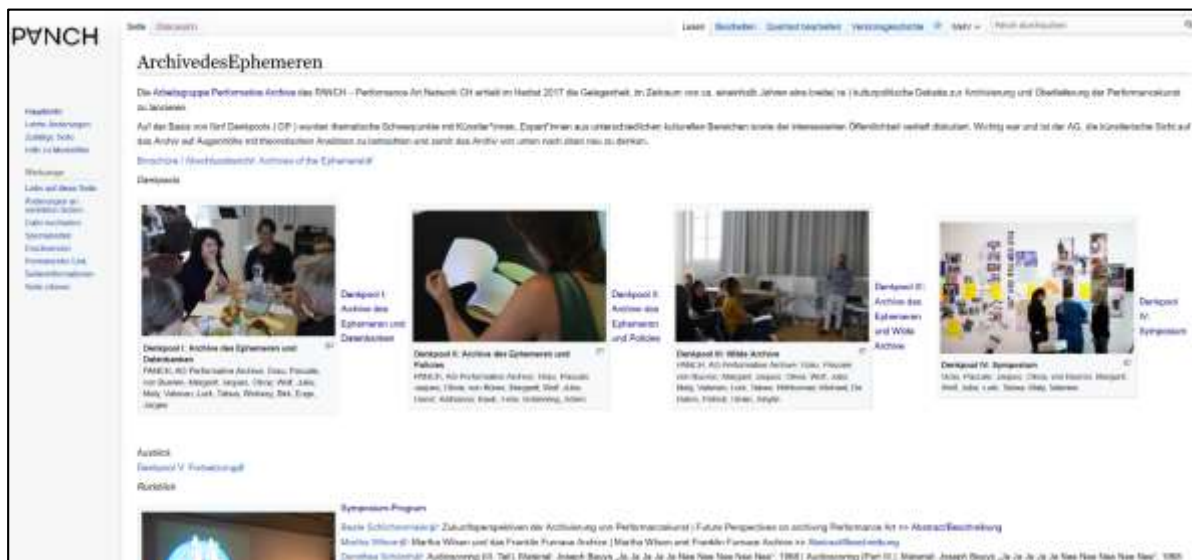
PANCH

Seite Diskussion

Lesen Bearbeiten Quelltext bearbeiten Versionsgeschichte Mehr Panch durchsuchen

ArchivedesEphemeren

Die Arbeitsgruppe Performative Archive des PANCH – Performance Art Network CH erhielt im Herbst 2017 die Gelegenheit, im Zeitraum von ca. einem Jahr eine breite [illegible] kulturpolitische Debatte zur Archivierung und Überlieferung der Performancekunst zu lancieren.

Auf der Basis von fünf Denkpools ( DP ) wurden thematische Schwerpunkte mit Künstler*innen, Expert*innen aus unterschiedlichen kulturellen Bereichen sowie der interessierten Öffentlichkeit vertieft diskutiert. Wichtig war und ist der AG, die künstlerische Sicht auf das Archiv auf Augenhöhe mit theoretischen Ansätzen zu betrachten und somit das Archiv von unten nach oben neu zu denken.

Broschüre / Abschlussbericht: Archives of the Ephemeral

Denkpools

Hauptseite
Letzte Änderungen
Zufällige Seite
Hilfe zu MediaWiki

Werkzeuge
Links auf diese Seite
Änderungen an verlinkten Seiten
Datei hochladen
Spezialseiten
Druckversion
Permanenter Link
Seiteninformationen
Seite zitieren

Denkpool I: Archive des Ephemeren und Datenbanken

Denkpool I: Archive des Ephemeren und Datenbanken
PANCH, AG Performative Archive: Grau, Pascale; von Buenau, Margarit; Jaquet, Olivia; Wolf, Julia; Matej, Valerian; Lurk, Tabea; Wolbisky, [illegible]

Denkpool II: Archive des Ephemeren und Policies

Denkpool II: Archive des Ephemeren und Policies
PANCH, AG Performative Archive: Grau, Pascale; Jaquet, Olivia; von Büren, Margarit; Wolf, Julia; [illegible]

Denkpool III: Wilde Archive

Denkpool III: Wilde Archive
PANCH, AG Performative Archive: Grau, Pascale; von Buenau, Margarit; Jaquet, Olivia; Wolf, Julia; Matej, Valerian; Lurk, Tabea; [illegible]

Denkpool IV: Symposium

Denkpool IV: Symposium
Grau, Pascale; Jaquet, Olivia; von Buenau, Margarit; Wolf, Julia; Lurk, Tabea; Matej, Valerian

Ausblick
Denkpool V: Fortsetzung

Rückblick

Symposium-Program
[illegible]: Zukunftsperspektiven der Archivierung von Performancekunst | Future Perspectives on archiving Performance Art >> Abstract/Beschreibung
Martha Wilson: Martha Wilson und das Franklin Furnace Archive | Martha Wilson and Franklin Furnace Archive >> Abstract/Beschreibung
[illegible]: Audiogramm (III. Teil): Material: Joseph Beuys „Ja Ja Ja Ja Ja Nee Nee Nee Nee Nee", 1968 | Audiogramm (Part III.) Material: Joseph Beuys „Ja Ja Ja Ja Ja Nee Nee Nee Nee Nee", 1968